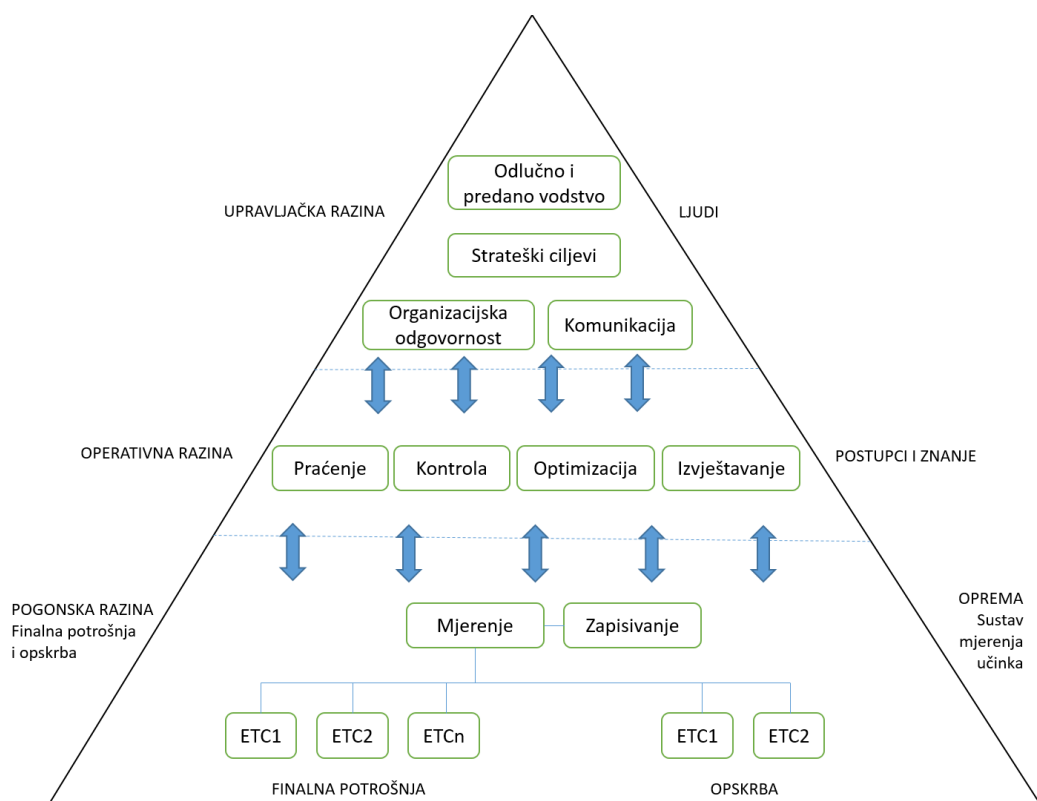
Odlučno i predano vodstvo

UPRAVLJAČKA RAZINA

LJUDI

Strateški ciljevi

Organizacijska odgovornost

Komunikacija

OPERATIVNA RAZINA

Praćenje

Kontrola

Optimizacija

Izvještavanje

POSTUPCI I ZNANJE

POGONSKA RAZINA
Finalna potrošnja
i opskrba

Mjerenje

Zapisivanje

OPREMA
Sustav
mjerenja
učinka

ETC1

ETC2

ETCn

ETC1

ETC2

FINALNA POTROŠNJA

OPSKRBA